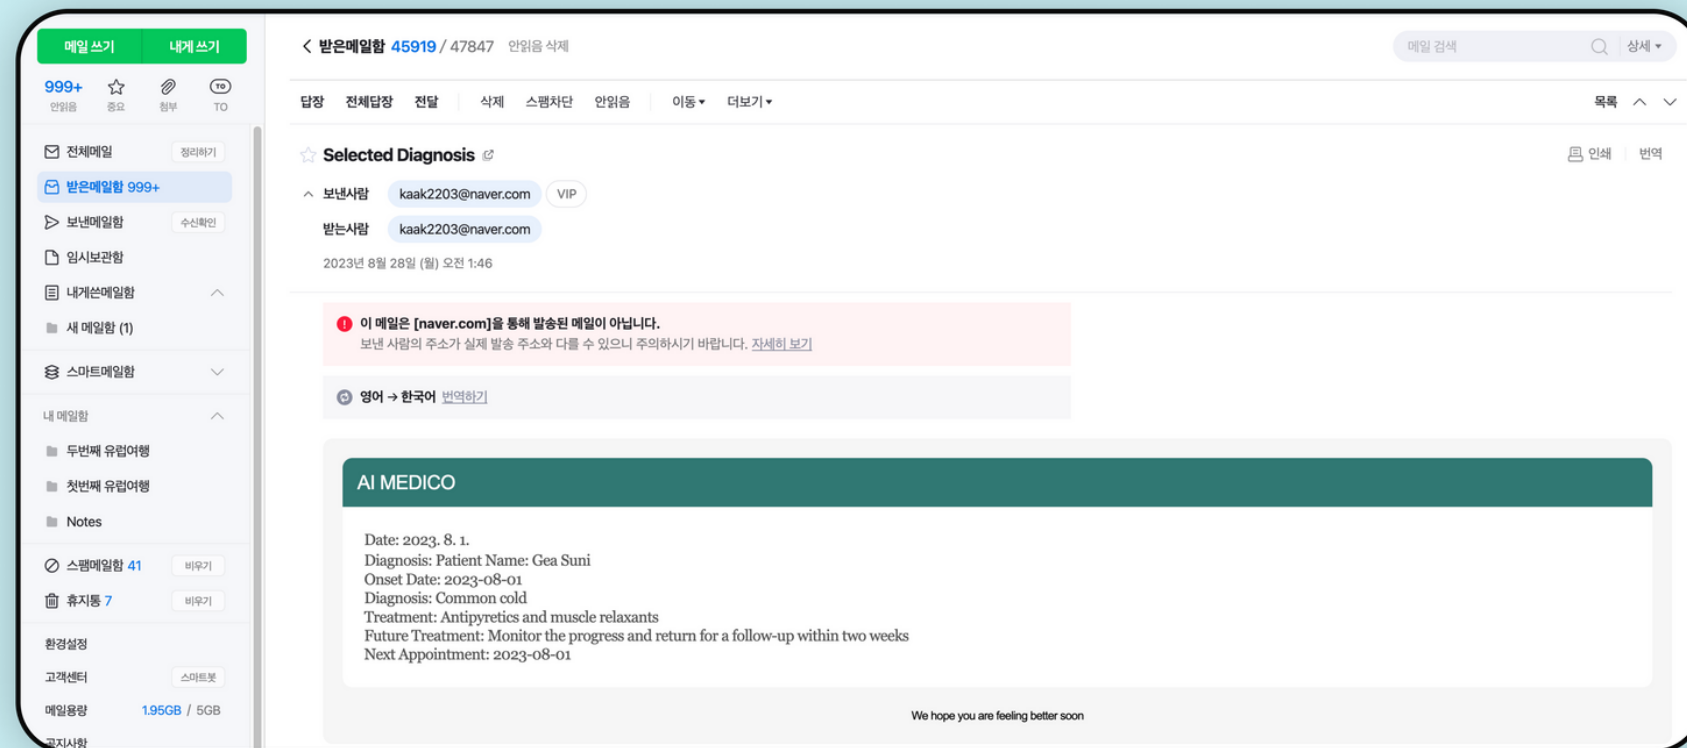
메일 쓰기 내게 쓰기

999+ 안읽음 중요 첨부 TO

전체메일 정리하기
받은메일함 999+
보낸메일함 수신확인
임시보관함
내게쓴메일함
새 메일함 (1)
스마트메일함
내 메일함
두번째 유럽여행
첫번째 유럽여행
Notes
스팸메일함 41 비우기
휴지통 7 비우기
환경설정
고객센터 스마트봇
메일용량 1.95GB / 5GB
공지사항

< 받은메일함 45919 / 47847 안읽음 삭제

메일 검색 상세

답장 전체답장 전달 삭제 스팸차단 안읽음 이동 더보기 목록

Selected Diagnosis

인쇄 번역

보낸사람 kaak2203@naver.com VIP
받는사람 kaak2203@naver.com
2023년 8월 28일 (월) 오전 1:46

이 메일은 [naver.com]을 통해 발송된 메일이 아닙니다.
보낸 사람의 주소가 실제 발송 주소와 다를 수 있으니 주의하시기 바랍니다. 자세히 보기

영어 → 한국어 번역하기

AI MEDICO

Date: 2023. 8. 1.
Diagnosis: Patient Name: Gea Suni
Onset Date: 2023-08-01
Diagnosis: Common cold
Treatment: Antipyretics and muscle relaxants
Future Treatment: Monitor the progress and return for a follow-up within two weeks
Next Appointment: 2023-08-01

We hope you are feeling better soon